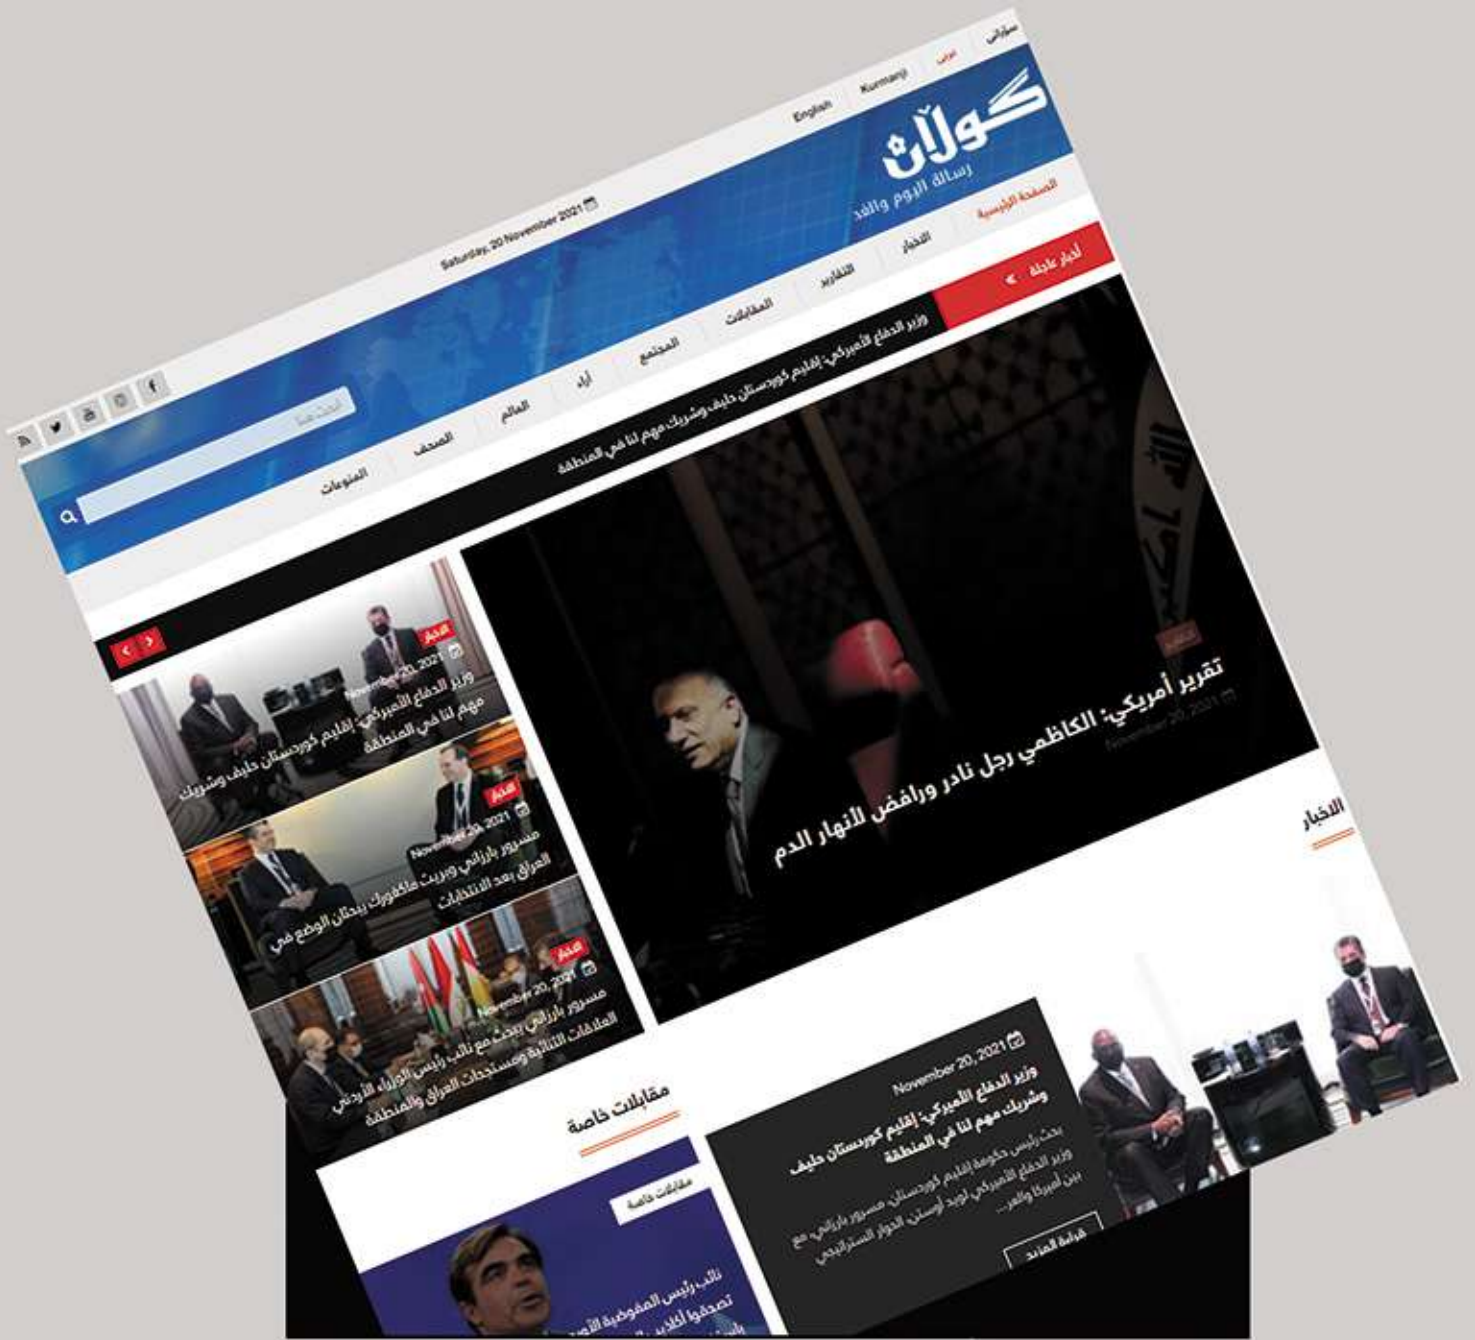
سۆرانی
عربي
Kurmanji
English

گولان
رسالة اليوم والغد

Saturday, 20 November 2021

الصفحة الرئيسية
الاخبار
التقارير
المقابلات
المجتمع
آراء
العالم
الصحف
المنوعات

أخبار عاجلة
وزير الدفاع الأميركي: إقليم كوردستان حليف وشريك مهم لنا في المنطقة

تقارير
تقرير أمريكي: الكاظمي رجل نادر ورافض لانهار الدم
November 20, 2021

الاخبار
November 20, 2021
وزير الدفاع الأميركي: إقليم كوردستان حليف وشريك مهم لنا في المنطقة

الاخبار
November 20, 2021
مسرور بارزاني وبريت ماكغورك يبحثان الوضع في العراق بعد الانتخابات

الاخبار
November 20, 2021
مسرور بارزاني يبحث مع نائب رئيس الوزراء الأردني العلاقات الثنائية ومستجدات العراق والمنطقة

الاخبار

November 20, 2021
وزير الدفاع الأميركي: إقليم كوردستان حليف وشريك مهم لنا في المنطقة
بحث رئيس حكومة إقليم كوردستان، مسرور بارزاني، مع وزير الدفاع الأميركي لويد أوستن، الحوار الستراتيجي بين أمريكا والعر...
قراءة المزيد

مقابلات خاصة
مقابلات خاصة
نائب رئيس المفوضية الأ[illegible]
تصدقوا أكاذيب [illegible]